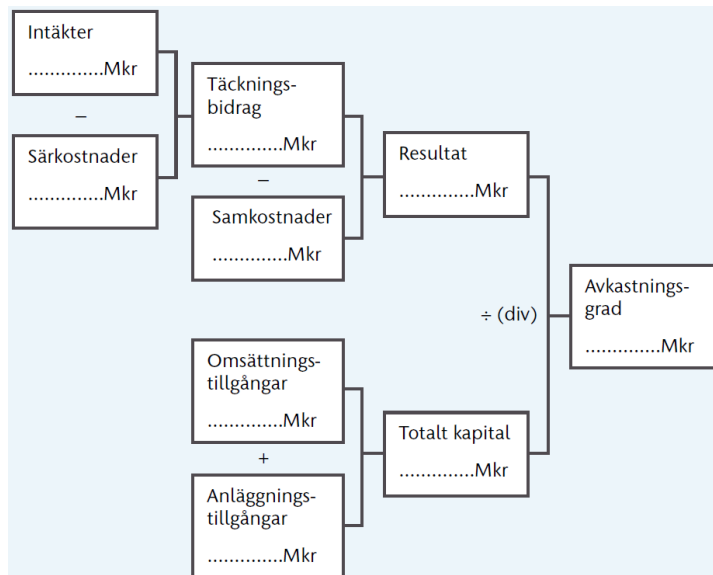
Intäkter
..............Mkr

–

Särkostnader
..............Mkr

Täckningsbidrag
..............Mkr

–

Samkostnader
..............Mkr

Resultat
..............Mkr

÷ (div)

Avkastningsgrad
..............Mkr

Omsättningstillgångar
..............Mkr

+

Anläggningstillgångar
..............Mkr

Totalt kapital
..............Mkr